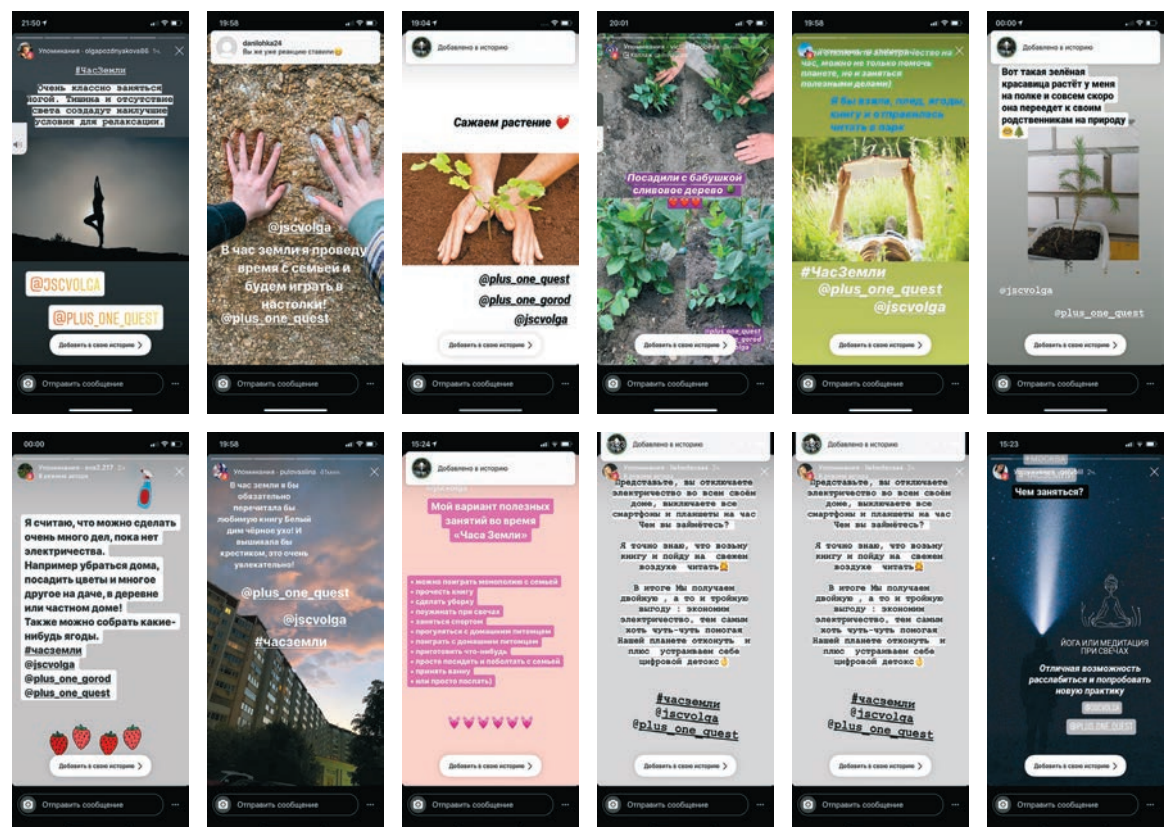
21:50

Упоминания · olgapozdnyakova86

#ЧасЗемли

Очень классно заняться йогой. Тишина и отсутствие света создают наилучшие условия для релаксации.

@JSCVOLGA

@PLUS_ONE_QUEST

Добавить в свою историю

Отправить сообщение

19:58

danilohka24

Вы же уже реакцию ставили

@jscvolga

В час земли я проведу время с семьей и будем играть в настолки!

@plus_one_quest

Добавить в свою историю

Отправить сообщение

19:04

Добавлено в историю

Сажаем растение

@plus_one_quest

@plus_one_gorod

@jscvolga

Добавить в свою историю

Отправить сообщение

20:01

Упоминания · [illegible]

Посадили с бабушкой сливовое дерево

@plus_one_quest

@plus_one_gorod

Добавить в свою историю

Отправить сообщение

19:58

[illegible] электричество на час, можно не только помочь планете, но и заняться полезными делами!

Я бы взяла плед, ягоды, книгу и отправилась читать в парк

#ЧасЗемли

@plus_one_quest

@jscvolga

Добавить в свою историю

Отправить сообщение

00:00

Добавлено в историю

Вот такая зелёная красавица растёт у меня на полке и совсем скоро она переедет к своим родственникам на природу

@jscvolga

@plus_one_quest

Добавить в свою историю

Отправить сообщение

00:00

Упоминания · eva3.217

Я считаю, что можно сделать очень много дел, пока нет электричества.
Например убраться дома, посадить цветы и многое другое на даче, в деревне или частном доме!
Также можно собрать какие-нибудь ягоды.
#часземли
@jscvolga
@plus_one_gorod
@plus_one_quest

Добавить в свою историю

Отправить сообщение

19:58

Упоминания · pulnvasilina

В час земли я бы обязательно перечитала бы любимую книгу Белый дим чёрное ухо! И вышивала бы крестиком, это очень увлекательно!

@plus_one_quest

@jscvolga

#часземли

Добавить в свою историю

Отправить сообщение

15:24

Добавлено в историю

Мой вариант полезных занятий во время «Часа Земли»

• можно поиграть монополию с семьей
• прочесть книгу
• сделать уборку
• поужинать при свечах
• заняться спортом
• прогуляться с домашним питомцем
• поиграть с домашним питомцем
• приготовить что-нибудь
• просто посидеть и поболтать с семьей
• принять ванну
• или просто поспать)

Добавить в свою историю

Отправить сообщение

Добавлено в историю

Представьте, вы отключаете электричество во всем своём доме, выключаете все смартфоны и планшеты на час Чем вы займётесь?

Я точно знаю, что возьму книгу и пойду на свежем воздухе читать

В итоге Мы получаем двойную , а то и тройную выгоду : экономим электричество, тем самым хоть чуть-чуть помогая Нашей планете отдохнуть и плюс устраиваем себе цифровой детокс

#часземли
@jscvolga
@plus_one_quest

Добавить в свою историю

Отправить сообщение

Добавлено в историю

Представьте, вы отключаете электричество во всем своём доме, выключаете все смартфоны и планшеты на час Чем вы займётесь?

Я точно знаю, что возьму книгу и пойду на свежем воздухе читать

В итоге Мы получаем двойную , а то и тройную выгоду : экономим электричество, тем самым хоть чуть-чуть помогая Нашей планете отдохнуть и плюс устраиваем себе цифровой детокс

#часземли
@jscvolga
@plus_one_quest

Добавить в свою историю

Отправить сообщение

15:23

Чем заняться?

ЙОГА ИЛИ МЕДИТАЦИЯ ПРИ СВЕЧАХ

Отличная возможность расслабиться и попробовать новую практику

@JSCVOLGA

@PLUS_ONE_QUEST

Добавить в свою историю

Отправить сообщение